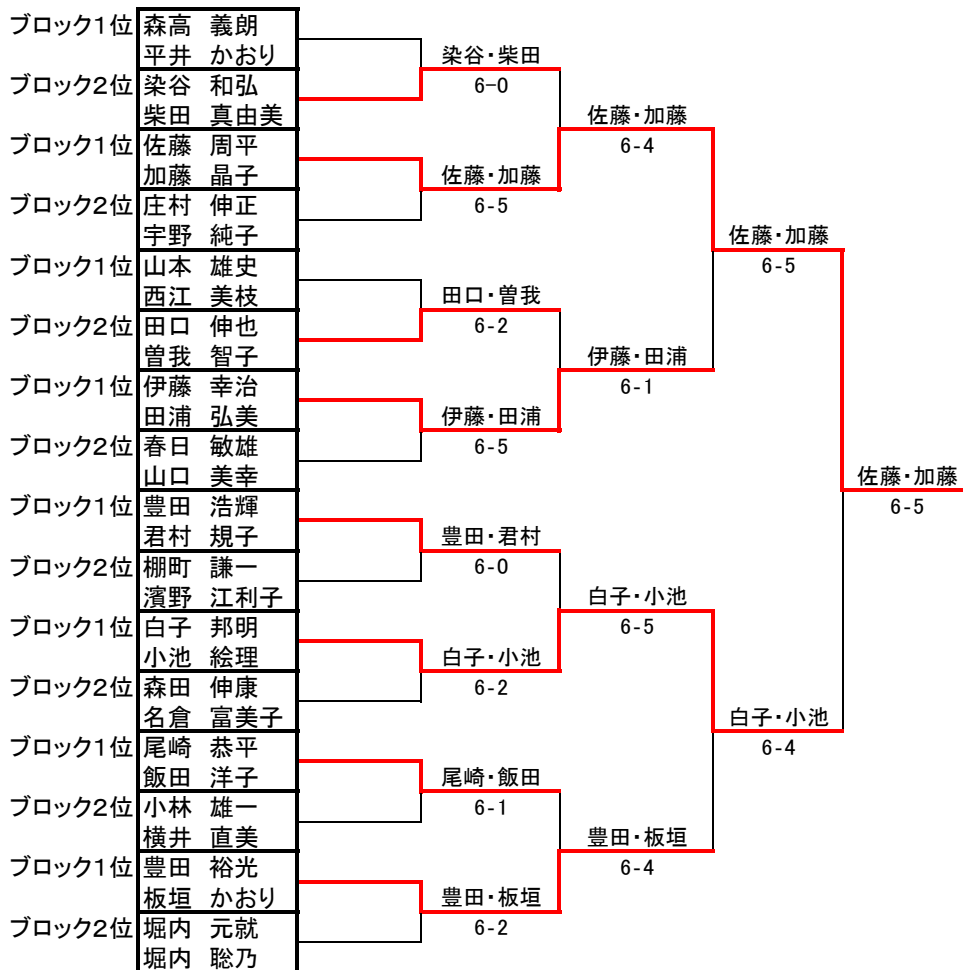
ブロック1位 森高 義朗
平井 かおり
ブロック2位 染谷 和弘
柴田 真由美
ブロック1位 佐藤 周平
加藤 晶子
ブロック2位 庄村 伸正
宇野 純子
ブロック1位 山本 雄史
西江 美枝
ブロック2位 田口 伸也
曽我 智子
ブロック1位 伊藤 幸治
田浦 弘美
ブロック2位 春日 敏雄
山口 美幸
ブロック1位 豊田 浩輝
君村 規子
ブロック2位 棚町 謙一
濱野 江利子
ブロック1位 白子 邦明
小池 絵理
ブロック2位 森田 伸康
名倉 富美子
ブロック1位 尾崎 恭平
飯田 洋子
ブロック2位 小林 雄一
横井 直美
ブロック1位 豊田 裕光
板垣 かおり
ブロック2位 堀内 元就
堀内 聡乃

染谷・柴田
6-0
佐藤・加藤
6-5
田口・曽我
6-2
伊藤・田浦
6-5
豊田・君村
6-0
白子・小池
6-2
尾崎・飯田
6-1
豊田・板垣
6-2

佐藤・加藤
6-4
伊藤・田浦
6-1
白子・小池
6-5
豊田・板垣
6-4

佐藤・加藤
6-5
白子・小池
6-4

佐藤・加藤
6-5